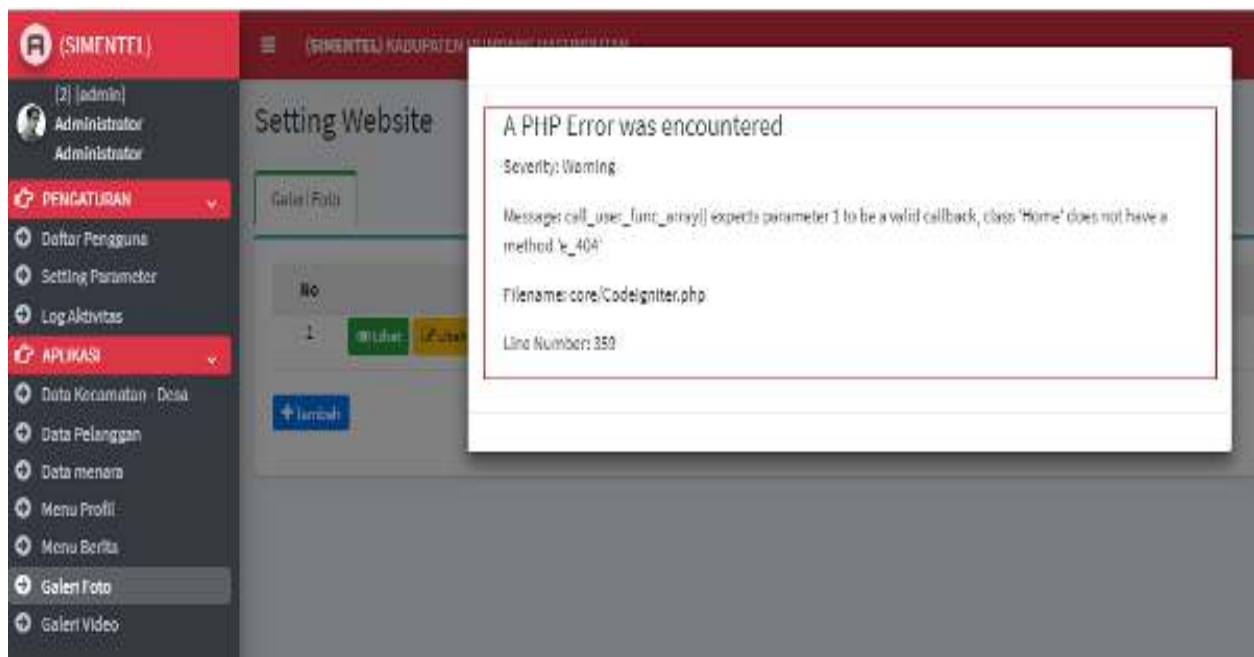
(SIMENTEL)

(SIMENTEL) KABUPATEN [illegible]

[2] [admin]
Administrator
Administrator

PENGATURAN
Daftar Pengguna
Setting Parameter
Log Aktivitas
APLIKASI
Data Kecamatan - Desa
Data Pelanggan
Data menara
Menu Profil
Menu Berita
Galeri Foto
Galeri Video

Setting Website

Galeri Foto

No
1 Lihat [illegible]

Tambah

A PHP Error was encountered

Severity: Warning

Message: call_user_func_array() expects parameter 1 to be a valid callback, class 'Home' does not have a method 'e_404'

Filename: core/CodeIgniter.php

Line Number: 359